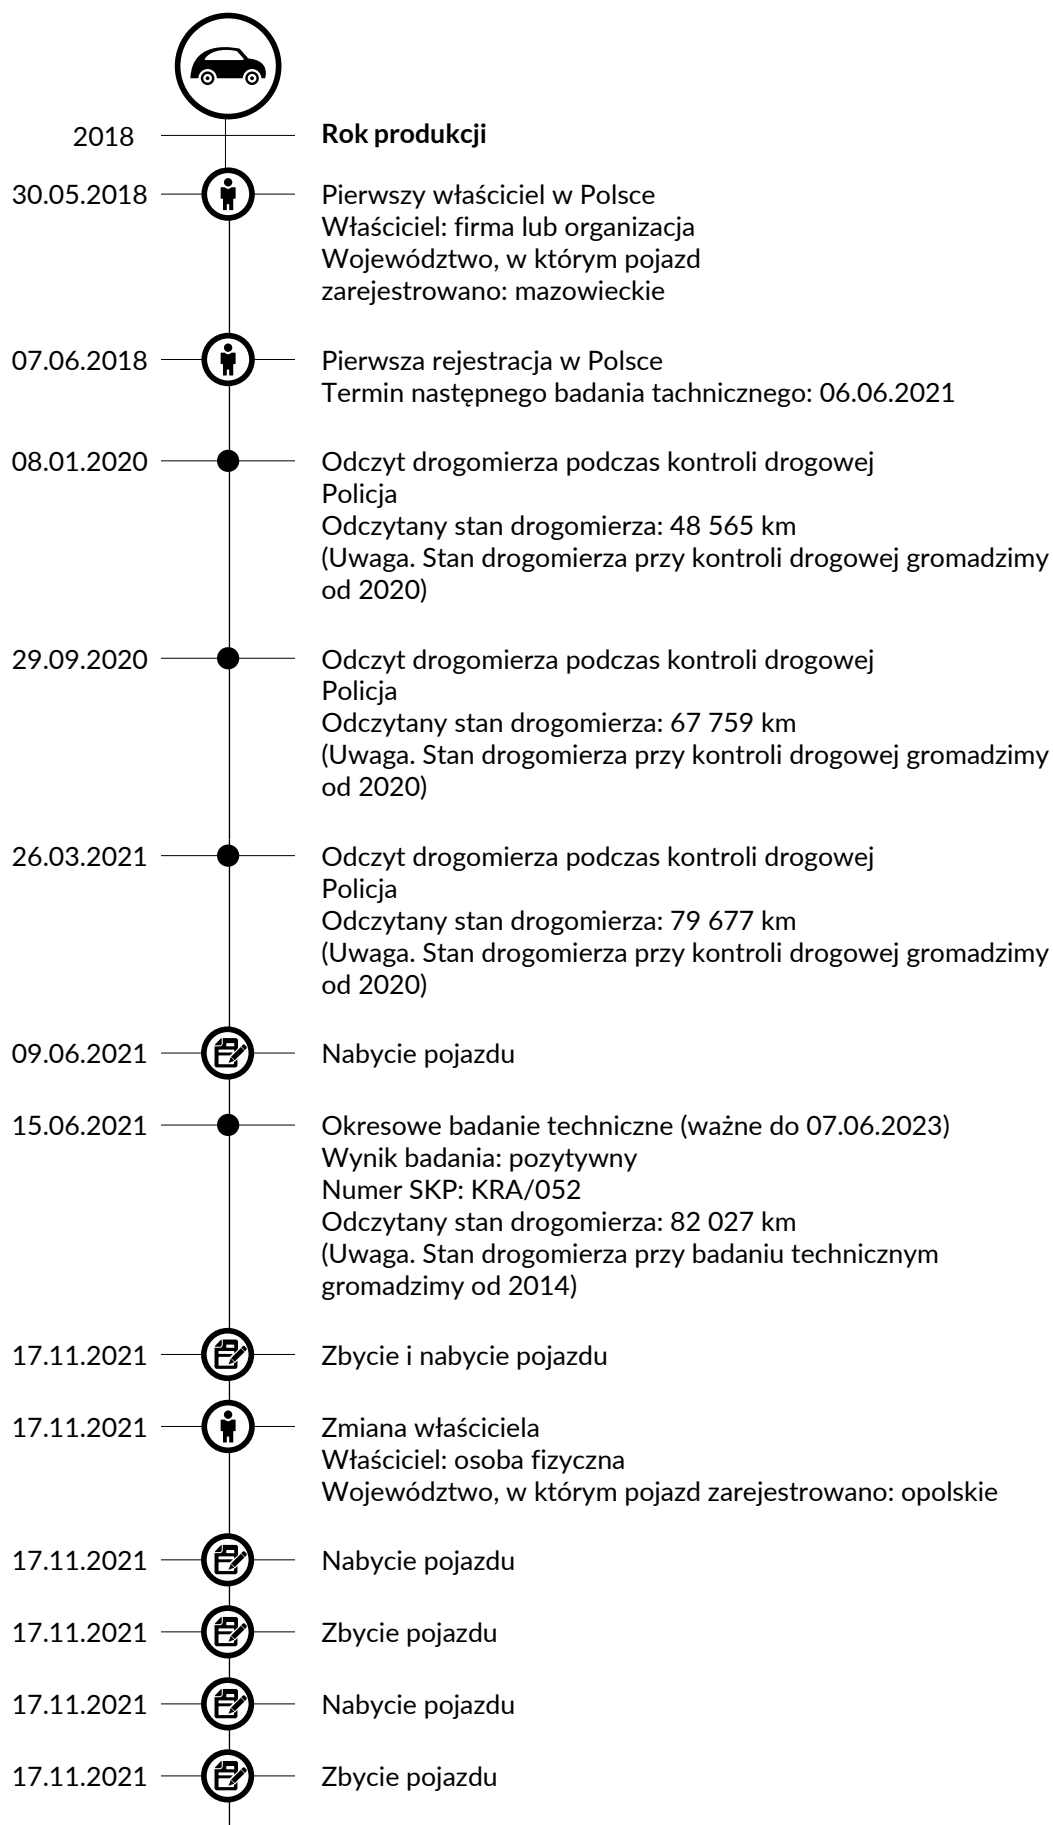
2018 **Rok produkcji**

30.05.2018 Pierwszy właściciel w Polsce
Właściciel: firma lub organizacja
Województwo, w którym pojazd zarejestrowano: mazowieckie

07.06.2018 Pierwsza rejestracja w Polsce
Termin następnego badania technicznego: 06.06.2021

08.01.2020 Odczyt drogomierza podczas kontroli drogowej
Policja
Odczytany stan drogomierza: 48 565 km
(Uwaga. Stan drogomierza przy kontroli drogowej gromadzimy od 2020)

29.09.2020 Odczyt drogomierza podczas kontroli drogowej
Policja
Odczytany stan drogomierza: 67 759 km
(Uwaga. Stan drogomierza przy kontroli drogowej gromadzimy od 2020)

26.03.2021 Odczyt drogomierza podczas kontroli drogowej
Policja
Odczytany stan drogomierza: 79 677 km
(Uwaga. Stan drogomierza przy kontroli drogowej gromadzimy od 2020)

09.06.2021 Nabycie pojazdu

15.06.2021 Okresowe badanie techniczne (ważne do 07.06.2023)
Wynik badania: pozytywny
Numer SKP: KRA/052
Odczytany stan drogomierza: 82 027 km
(Uwaga. Stan drogomierza przy badaniu technicznym gromadzimy od 2014)

17.11.2021 Zbycie i nabycie pojazdu

17.11.2021 Zmiana właściciela
Właściciel: osoba fizyczna
Województwo, w którym pojazd zarejestrowano: opolskie

17.11.2021 Nabycie pojazdu

17.11.2021 Zbycie pojazdu

17.11.2021 Nabycie pojazdu

17.11.2021 Zbycie pojazdu